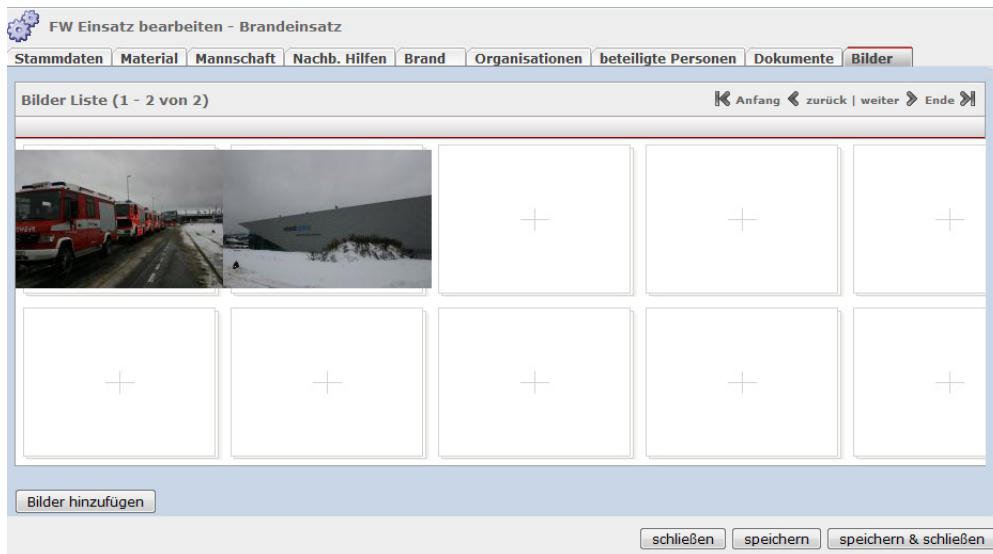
FW Einsatz bearbeiten - Brandeinsatz

Stammdaten | Material | Mannschaft | Nachb. Hilfen | Brand | Organisationen | beteiligte Personen | Dokumente | Bilder

Bilder Liste (1 - 2 von 2)

Anfang zurück | weiter Ende

Bilder hinzufügen

schließen speichern speichern & schließen